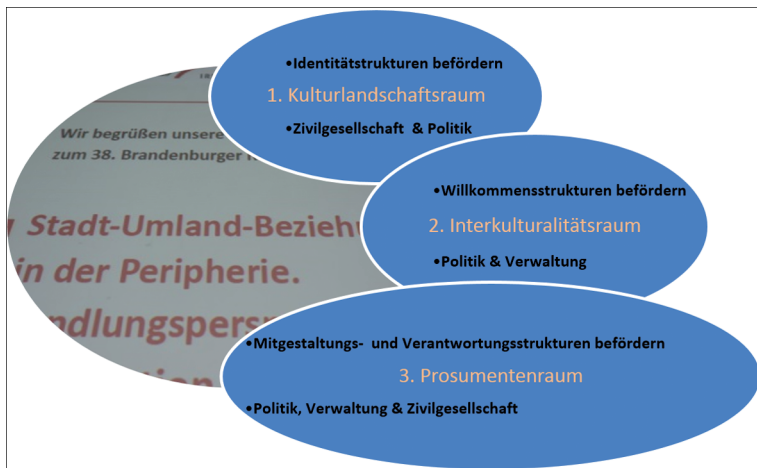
Wir begrüßen unsere
zum 38. Brandenburger

Stadt-Umland-Beziehu
in der Peripherie.
ndlungspers

•Identitätstrukturen befördern
1. Kulturlandschaftsraum
•Zivilgesellschaft & Politik

•Willkommensstrukturen befördern
2. Interkulturalitätsraum
•Politik & Verwaltung

•Mitgestaltungs- und Verantwortungsstrukturen befördern
3. Prosumentenraum
•Politik, Verwaltung & Zivilgesellschaft